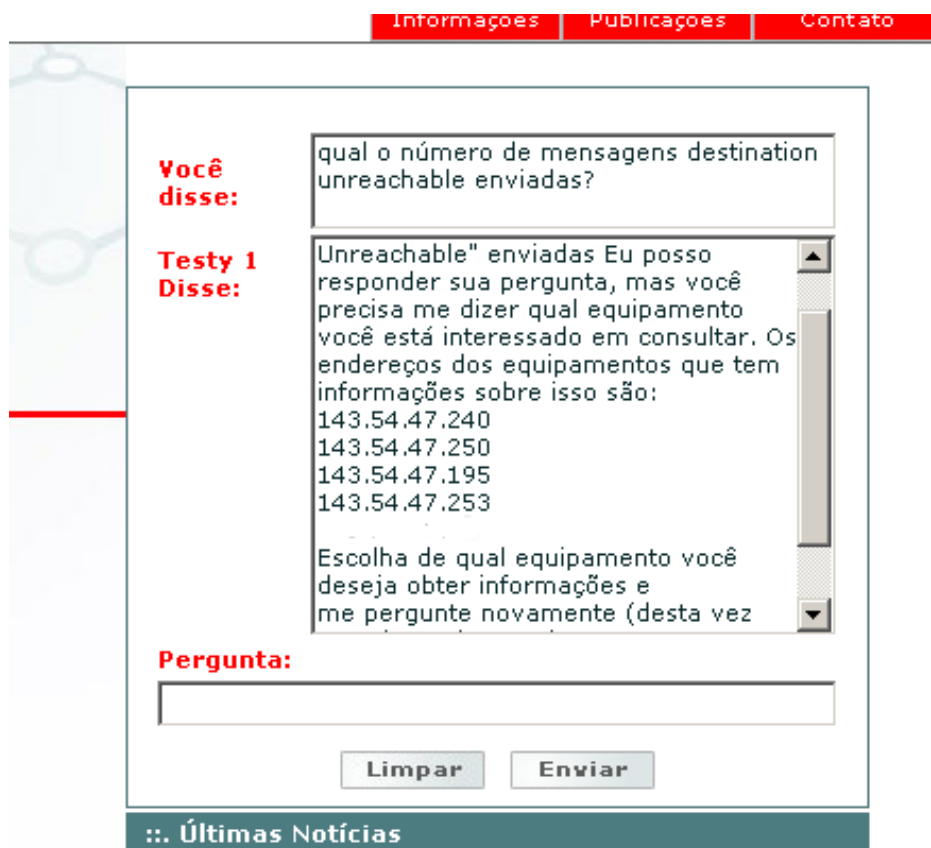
Informações | Publicações | Contato

Você disse:

qual o número de mensagens destination unreachable enviadas?

Testy 1 Disse:

Unreachable" enviadas Eu posso responder sua pergunta, mas você precisa me dizer qual equipamento você está interessado em consultar. Os endereços dos equipamentos que tem informações sobre isso são:
143.54.47.240
143.54.47.250
143.54.47.195
143.54.47.253

Escolha de qual equipamento você deseja obter informações e
me pergunte novamente (desta vez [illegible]

Pergunta:

Limpar | Enviar

::. Últimas Notícias